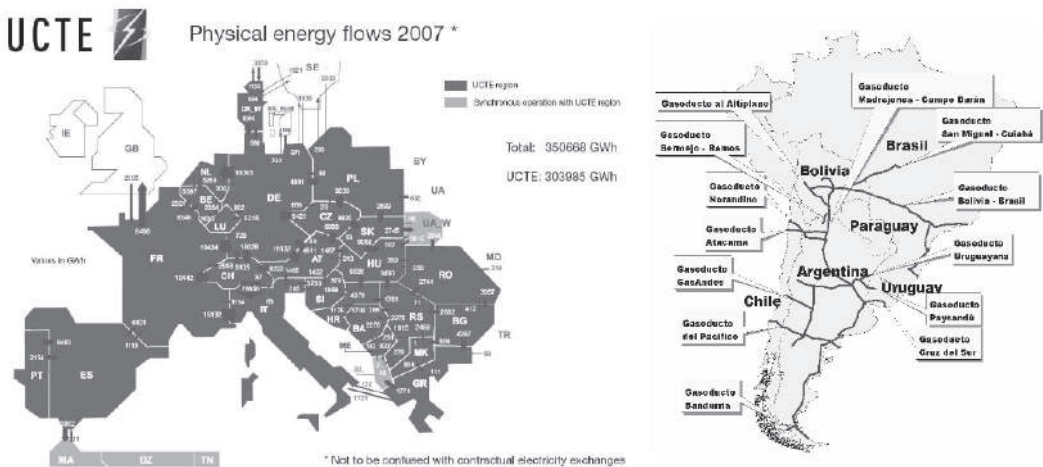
UCTE

Physical energy flows 2007 *

UCTE region

Synchronous operation with UCTE region

Total: 350668 GWh

UCTE: 303985 GWh

Values in GWh

IE

GB

SE

NL

BE

LU

DE

PL

BY

UA

UA_W

CZ

SK

FR

CH

AT

HU

MD

RO

SI

HR

BA

RS

BG

IT

MK

TR

AL

GR

PT

ES

MA

DZ

TN

* Not to be confused with contractual electricity exchanges

Gasoducto al Altiplano

Gasoducto Madrejones - Campo Durán

Gasoducto Bermejo - Ramos

Gasoducto San Miguel - Cuiabá

Brasil

Bolivia

Gasoducto Norandino

Gasoducto Bolivia - Brasil

Gasoducto Atacama

Paraguay

Gasoducto Uruguayana

Gasoducto GasAndes

Argentina

Uruguay

Chile

Gasoducto Paysandú

Gasoducto del Pacífico

Gasoducto Cruz del Sur

Gasoducto Sandunna